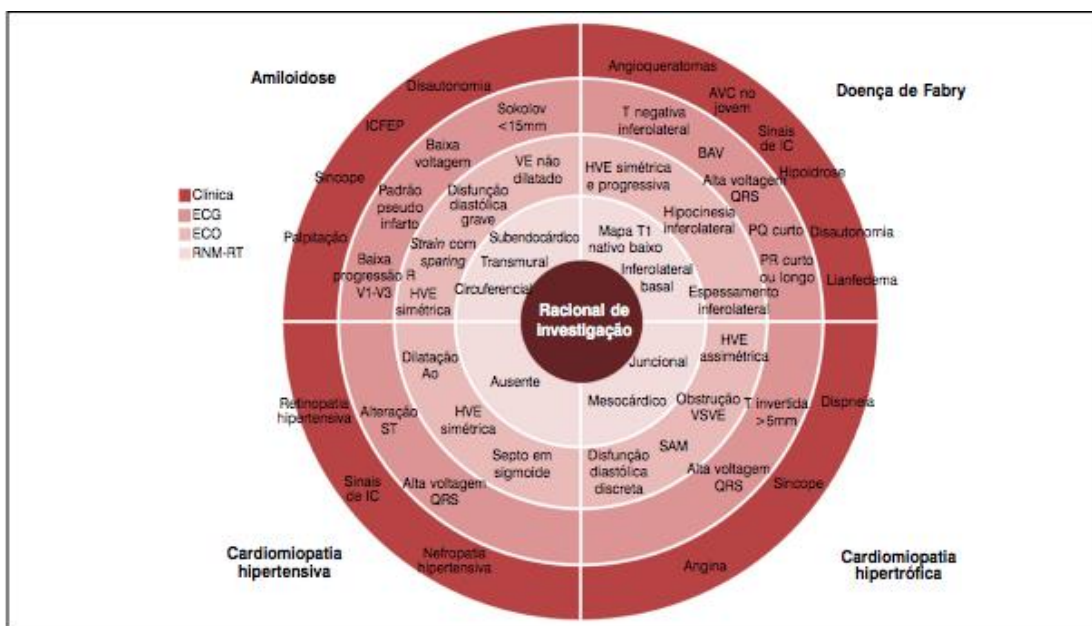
Amiloidose

Doença de Fabry

Cardiomiopatia hipertensiva

Cardiomiopatia hipertrófica

Clínica
ECG
ECO
RNM-RT

Disautonomia
ICFEP
Síncope
Palpitação
Sokolov <15mm
Baixa voltagem
Padrão pseudo infarto
Baixa progressão R V1-V3
VE não dilatado
Disfunção diastólica grave
*Strain* com *sparing*
HVE simétrica
Subendocárdico
Transmural
Circuferencial

Angioqueratomas
AVC no jovem
Sinais de IC
Hipoidrose
Disautonomia
Linfedema
T negativa inferolateral
BAV
Alta voltagem QRS
PQ curto
PR curto ou longo
HVE simétrica e progressiva
Hipocinesia inferolateral
Espessamento inferolateral
Mapa T1 nativo baixo
Inferolateral basal

Racional de investigação

Retinopatia hipertensiva
Sinais de IC
Nefropatia hipertensiva
Alteração ST
Alta voltagem QRS
Dilatação Ao
HVE simétrica
Septo em sigmoide
Ausente

Dispneia
Síncope
Angina
T invertida >5mm
Alta voltagem QRS
HVE assimétrica
Obstrução VSVE
SAM
Disfunção diastólica discreta
Juncional
Mesocárdico